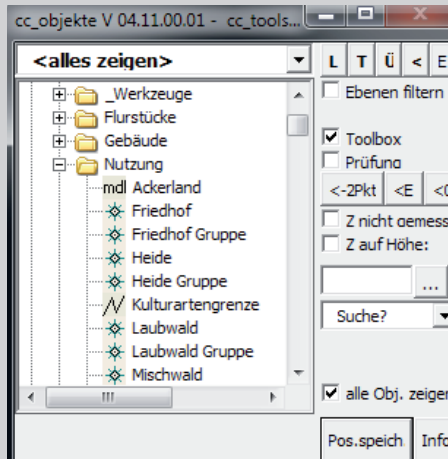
cc_objekte V 04.11.00.01 - cc_tools...

<alles zeigen>

L T Ü < E

Ebenen filtern

_Werkzeuge
Flurstücke
Gebäude
Nutzung
mdl Ackerland
Friedhof
Friedhof Gruppe
Heide
Heide Gruppe
Kulturartengrenze
Laubwald
Laubwald Gruppe
Mischwald

Toolbox
Prüfung
<-2Pkt <E <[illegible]
Z nicht gemess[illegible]
Z auf Höhe:
...
Suche?

alle Obj. zeigen

Pos.speich Info